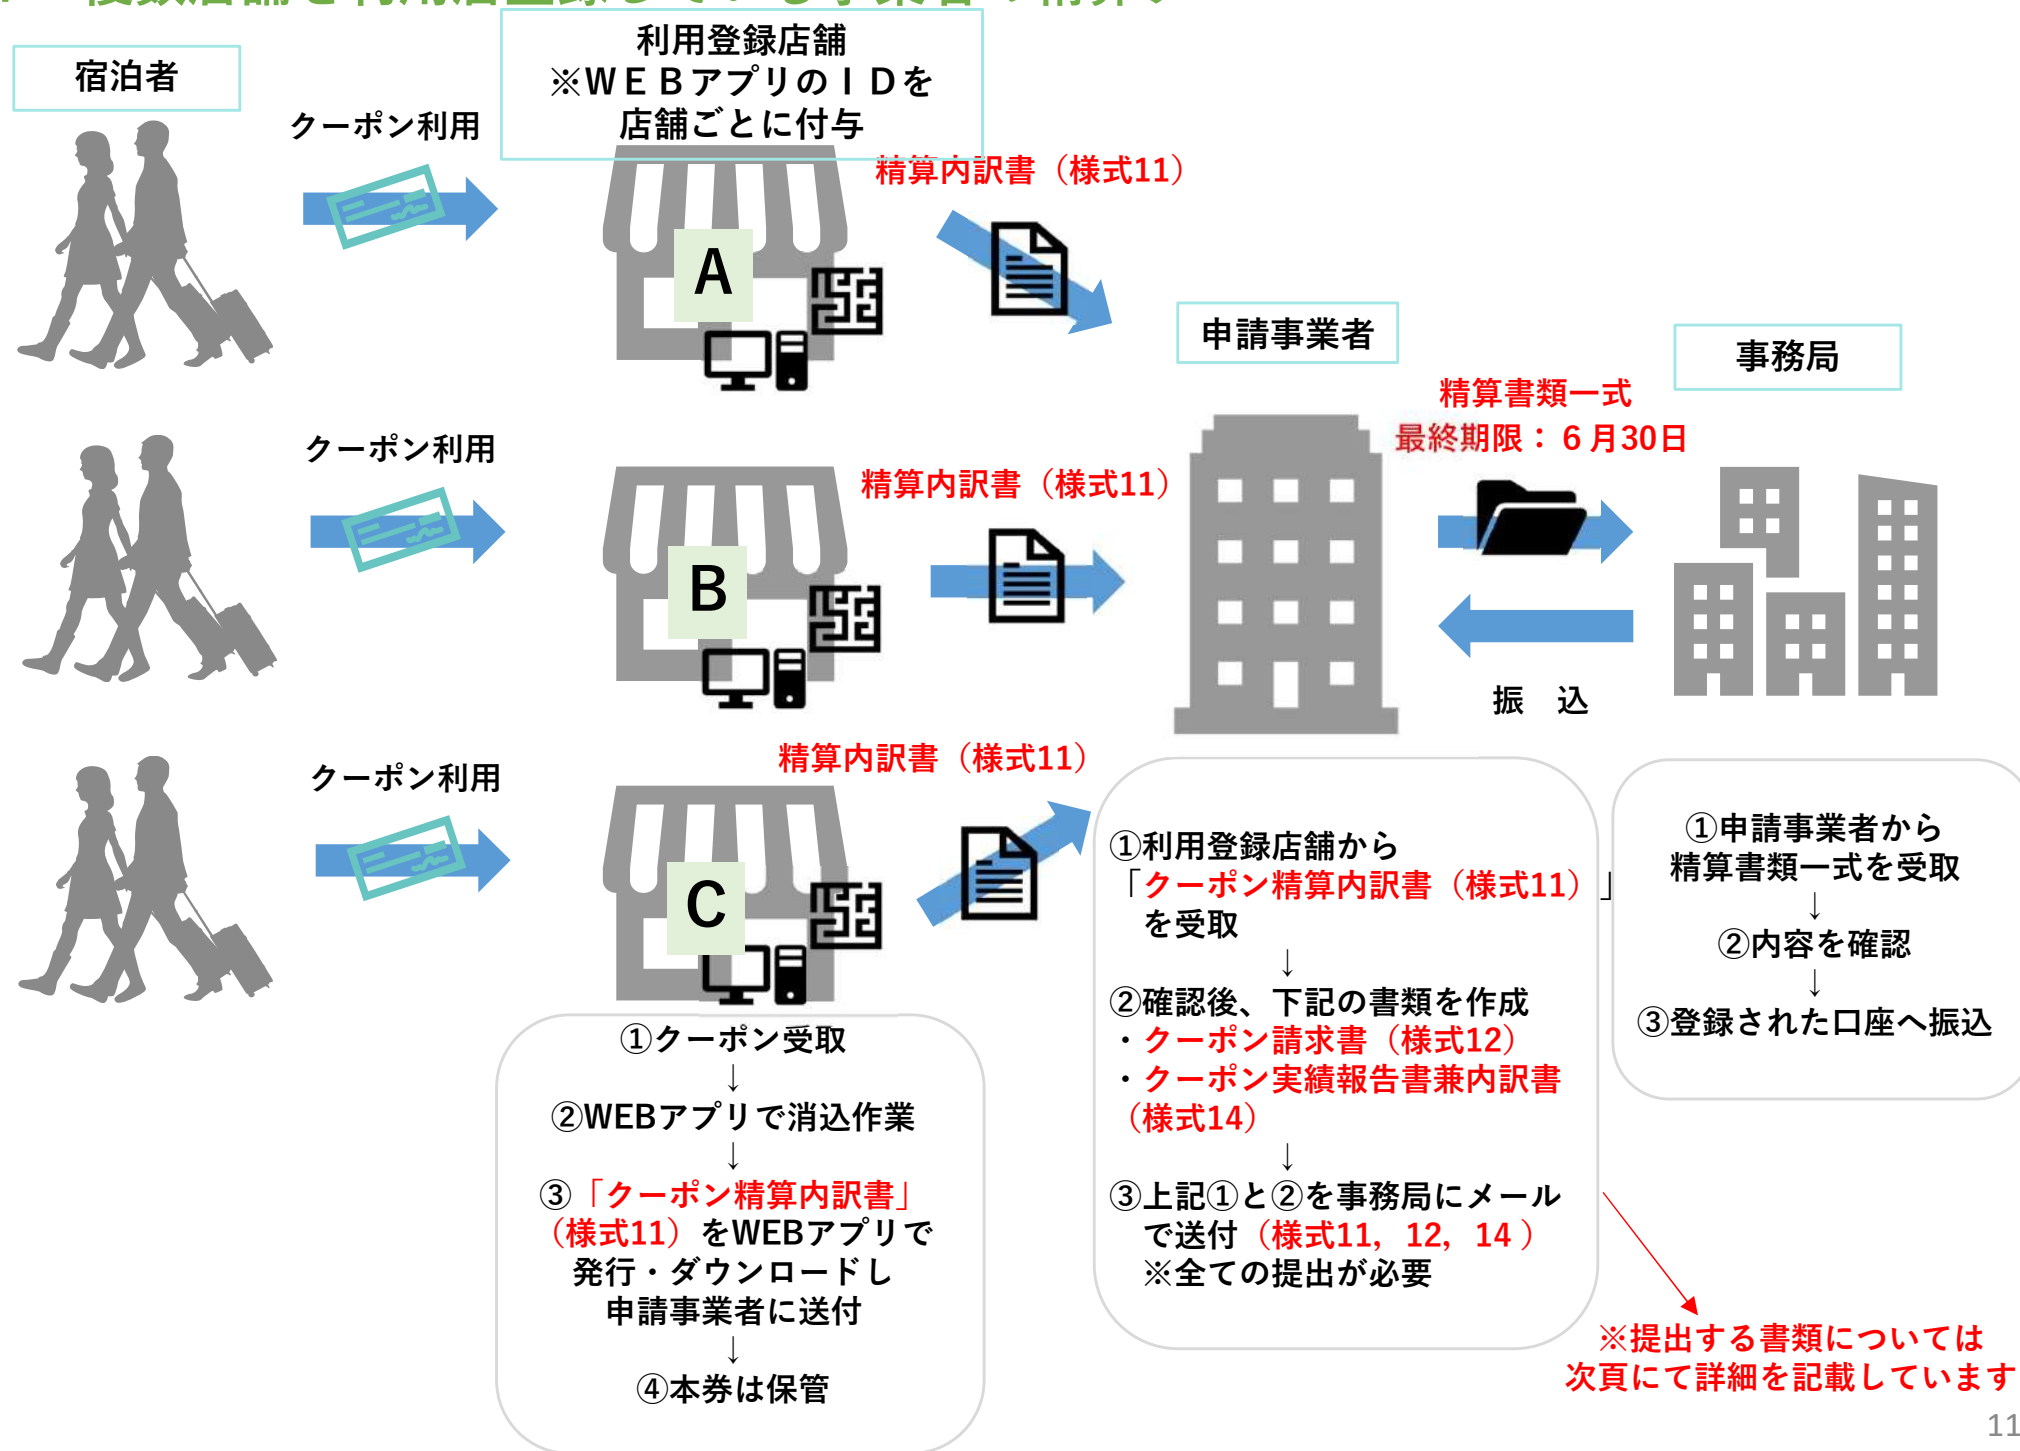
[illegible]

宿泊者

利用登録店舗
※ＷＥＢアプリのＩＤを
店舗ごとに付与

クーポン利用

A

精算内訳書（様式11）

申請事業者

事務局

精算書類一式
最終期限：６月30日

クーポン利用

B

精算内訳書（様式11）

振　込

クーポン利用

精算内訳書（様式11）

C

①クーポン受取
↓
②WEBアプリで消込作業
↓
③「クーポン精算内訳書」（様式11）をWEBアプリで発行・ダウンロードし申請事業者に送付
↓
④本券は保管

①利用登録店舗から「クーポン精算内訳書（様式11）」を受取
↓
②確認後、下記の書類を作成
・クーポン請求書（様式12）
・クーポン実績報告書兼内訳書（様式14）
↓
③上記①と②を事務局にメールで送付（様式11，12，14）
※全ての提出が必要

①申請事業者から精算書類一式を受取
↓
②内容を確認
↓
③登録された口座へ振込

※提出する書類については次頁にて詳細を記載しています

11